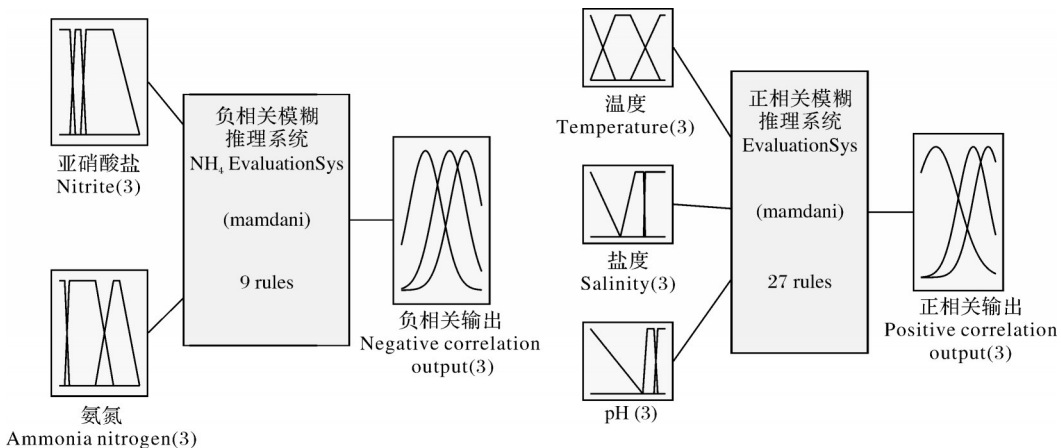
亚硝酸盐
Nitrite(3)

氨氮
Ammonia nitrogen(3)

负相关模糊推理系统
$NH_4$ EvaluationSys

(mamdani)

9 rules

负相关输出
Negative correlation output(3)

温度
Temperature(3)

盐度
Salinity(3)

pH (3)

正相关模糊推理系统
EvaluationSys

(mamdani)

27 rules

正相关输出
Positive correlation output(3)